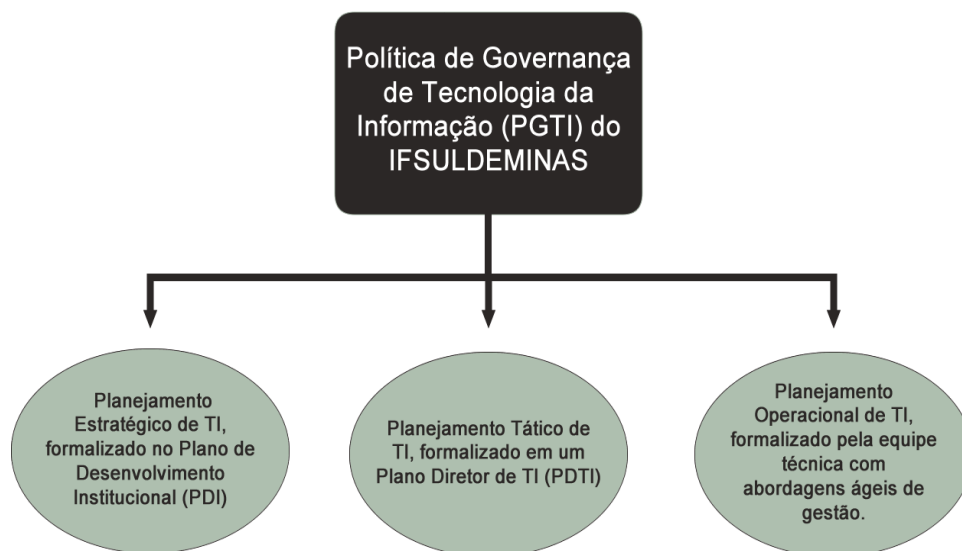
Política de Governança de Tecnologia da Informação (PGTI) do IFSULDEMINAS

Planejamento Estratégico de TI, formalizado no Plano de Desenvolvimento Institucional (PDI)

Planejamento Tático de TI, formalizado em um Plano Diretor de TI (PDTI)

Planejamento Operacional de TI, formalizado pela equipe técnica com abordagens ágeis de gestão.